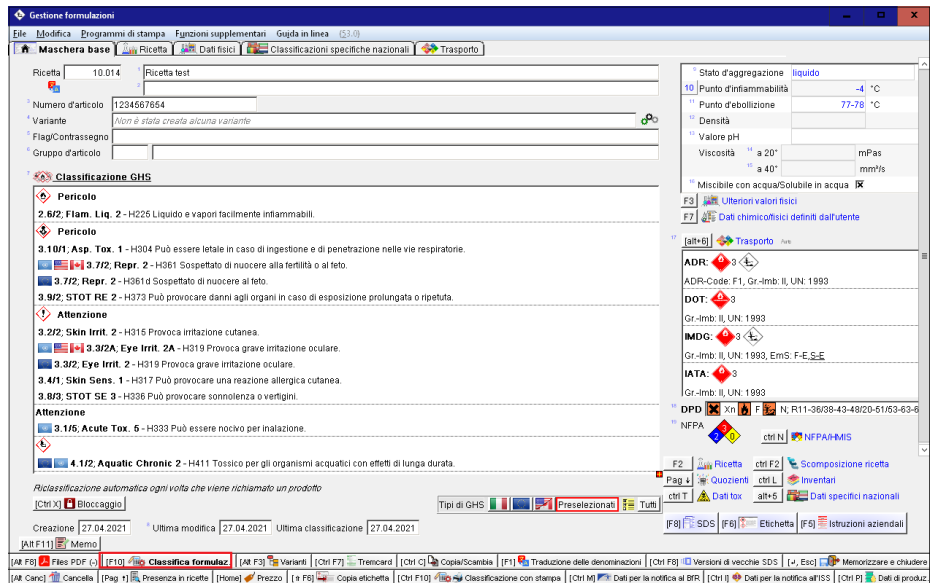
Gestione formulazioni

File Modifica Programmi di stampa Funzioni supplementari Guida in linea (53.0)

Maschera base | Ricetta | Dati fisici | Classificazioni specifiche nazionali | Trasporto

Ricetta 10.014 Ricetta test

Numero d'articolo 1234567654

Variante Non è stata creata alcuna variante

Flag/Contrassegno

Gruppo d'articolo

Classificazione GHS

Pericolo

2.6/2; Flam. Liq. 2 - H225 Liquido e vapori facilmente infiammabili.

Pericolo

3.10/1; Asp. Tox. 1 - H304 Può essere letale in caso di ingestione e di penetrazione nelle vie respiratorie.

3.7/2; Repr. 2 - H361 Sospettato di nuocere alla fertilità o al feto.

3.7/2; Repr. 2 - H361d Sospettato di nuocere al feto.

3.9/2; STOT RE 2 - H373 Può provocare danni agli organi in caso di esposizione prolungata o ripetuta.

Attenzione

3.2/2; Skin Irrit. 2 - H315 Provoca irritazione cutanea.

3.3/2A; Eye Irrit. 2A - H319 Provoca grave irritazione oculare.

3.3/2; Eye Irrit. 2 - H319 Provoca grave irritazione oculare.

3.4/1; Skin Sens. 1 - H317 Può provocare una reazione allergica cutanea.

3.8/3; STOT SE 3 - H336 Può provocare sonnolenza o vertigini.

Attenzione

3.1/5; Acute Tox. 5 - H333 Può essere nocivo per inalazione.

4.1/2; Aquatic Chronic 2 - H411 Tossico per gli organismi acquatici con effetti di lunga durata.

Riclassificazione automatica ogni volta che viene richiamato un prodotto

[Ctrl X] Bloccaggio

Tipi di GHS | Preselezionati | Tutti

Creazione 27.04.2021 Ultima modifica 27.04.2021 Ultima classificazione 27.04.2021

[Alt F11] Memo

Stato d'aggregazione liquido

10 Punto d'infiammabilità -4 °C

Punto d'ebollizione 77-78 °C

Densità

Valore pH

Viscosità a 20° mPas

a 40° mm²/s

Miscibile con acqua/Solubile in acqua ☒

F3 Ulteriori valori fisici

F7 Dati chimico/fisici definiti dall'utente

[alt+6] Trasporto

ADR: 3

ADR-Code: F1, Gr.-Imb: II, UN: 1993

DOT: 3

Gr.-Imb: II, UN: 1993

IMDG: 3

Gr.-Imb: II, UN: 1993, EmS: F-E,S-E

IATA: 3

Gr.-Imb: II, UN: 1993

DPD Xn F N; R11-36/38-43-48/20-51/53-63-6

NFPA 2 3 0

ctrl N NFPA/HMIS

F2 Ricetta | ctrl F2 Scomposizione ricetta

Pag ↓ Quozienti | ctrl L Inventari

ctrl T Dati tox | alt+5 Dati specifici nazionali

[F8] SDS | [F6] Etichetta | [F5] Istruzioni aziendali

[Alt F8] Files PDF (-) | [F10] Classifica formulaz. | [Alt F3] Varianti | [Ctrl F7] Tremcard | [Ctrl C] Copia/Scambia | [F1] Traduzione delle denominazioni | [Ctrl F8] Versioni di vecchie SDS | [↵, Esc] Memorizzare e chiudere

[Alt Canc] Cancella | [Pag ↑] Presenza in ricette | [Home] Prezzo | [⇧ F6] Copia etichetta | [Ctrl F10] Classificazione con stampa | [Ctrl M] Dati per la notifica al BfR | [Ctrl I] Dati per la notifica all'ISS | [Ctrl P] Dati di produz